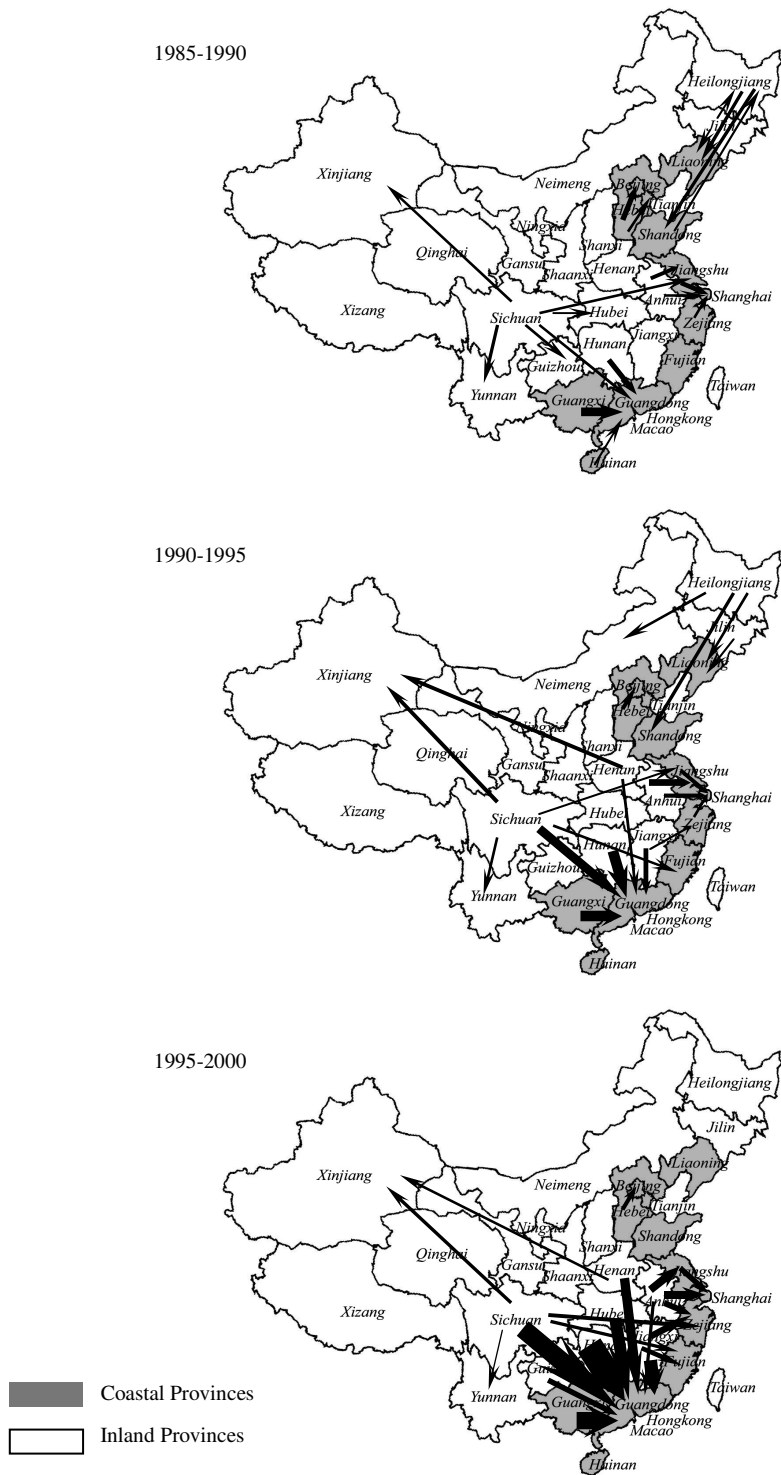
1985-1990

Heilongjiang
Jilin
Liaoning
Xinjiang
Neimeng
Beijing
Hebei
Tianjin
Ningxia
Shandong
Qinghai
Gansu
Shanxi
Shaanxi
Henan
Jiangshu
Xizang
Sichuan
Hubei
Anhui
Shanghai
Zejiang
Jiangxi
Hunan
Fujian
Guizhou
Taiwan
Yunnan
Guangxi
Guangdong
Hongkong
Macao
Hainan

1990-1995

Heilongjiang
Jilin
Liaoning
Xinjiang
Neimeng
Beijing
Hebei
Tianjin
Ningxia
Shandong
Qinghai
Gansu
Shanxi
Shaanxi
Henan
Jiangshu
Xizang
Sichuan
Hubei
Anhui
Shanghai
Zejiang
Jiangxi
Hunan
Fujian
Guizhou
Taiwan
Yunnan
Guangxi
Guangdong
Hongkong
Macao
Hainan

1995-2000

Heilongjiang
Jilin
Liaoning
Xinjiang
Neimeng
Beijing
Hebei
Tianjin
Ningxia
Shandong
Qinghai
Gansu
Shanxi
Shaanxi
Henan
Jiangshu
Xizang
Sichuan
Hubei
Shanghai
Zejiang
Fujian
Taiwan
Yunnan
Guangdong
Hongkong
Macao
Hainan

Coastal Provinces
Inland Provinces